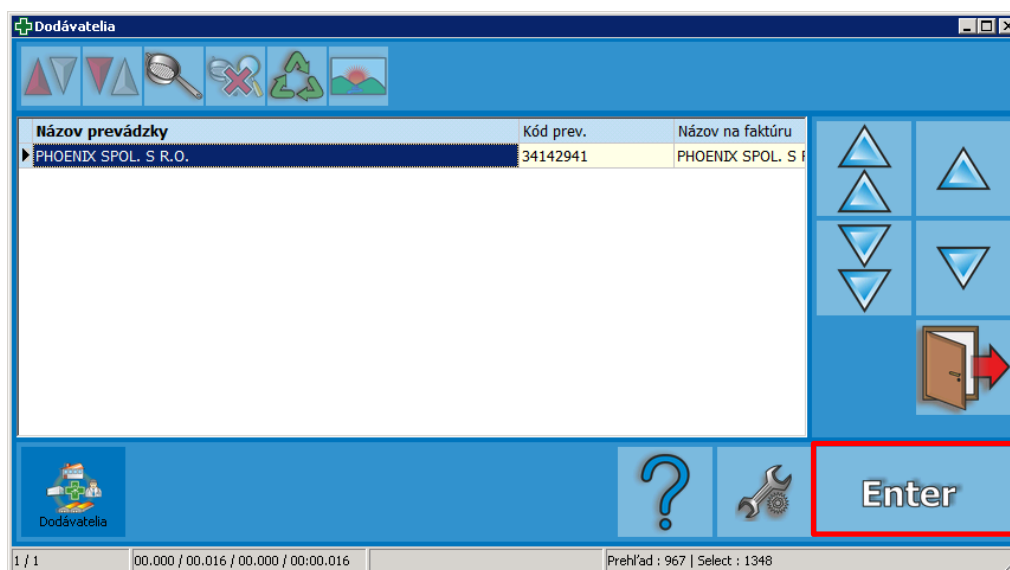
Dodávatelia

| Názov prevádzky | Kód prev. | Názov na faktúru |
|---|---|---|
| PHOENIX SPOL. S R.O. | 34142941 | PHOENIX SPOL. S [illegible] |

Dodávatelia

?

Enter

1 / 1 | 00.000 / 00.016 / 00.000 / 00:00.016 | Prehľad : 967 | Select : 1348